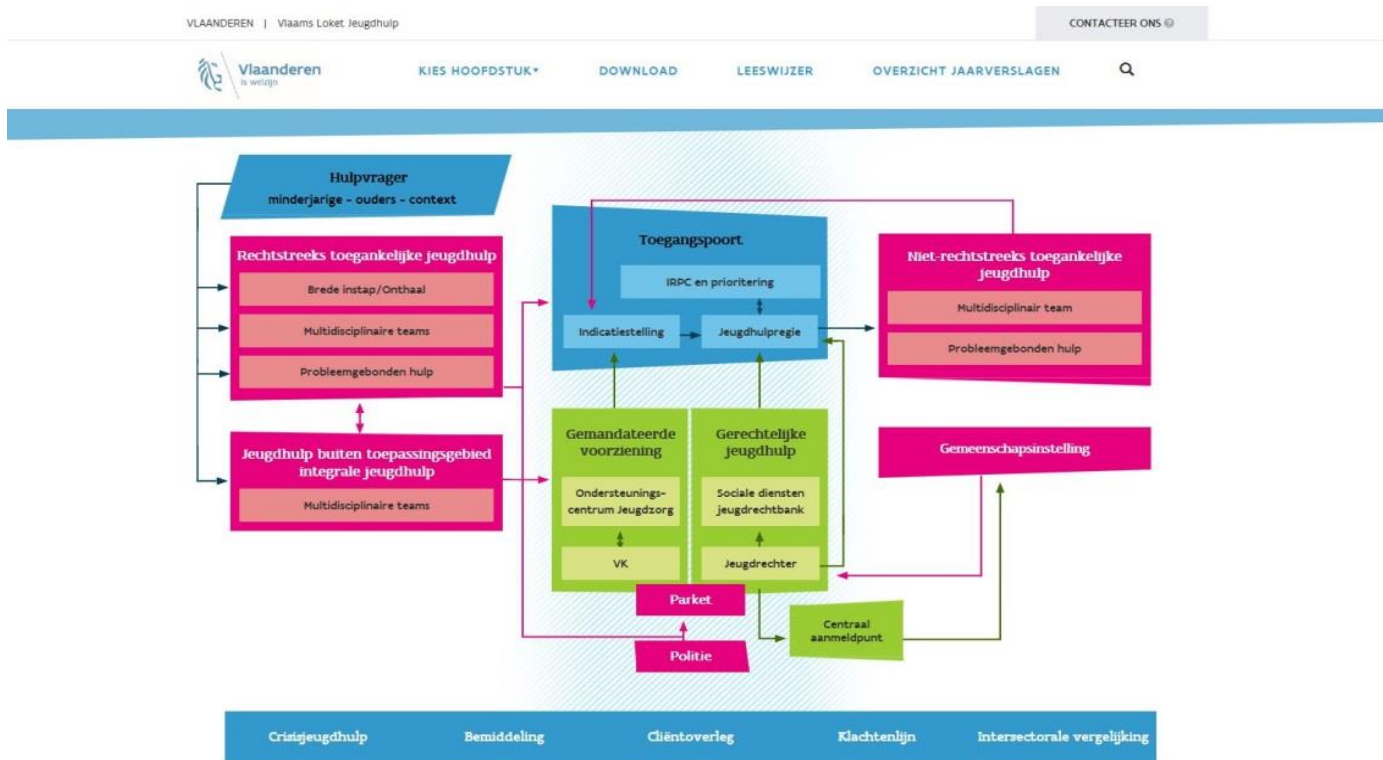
VLAANDEREN | Vlaams Loket Jeugdhulp

CONTACTEER ONS

Vlaanderen is welzijn

KIES HOOFDSTUK

DOWNLOAD

LEESWIJZER

OVERZICHT JAARVERSLAGEN

Hulpvrager
minderjarige - ouders - context

Rechtstreeks toegankelijke jeugdhulp

Brede instap/Onthaal

Multidisciplinaire teams

Probleemgebonden hulp

Jeugdhulp buiten toepassingsgebied integrale jeugdhulp

Multidisciplinaire teams

Toegangspoort

IRPC en prioritering

Indicatiestelling

Jeugdhulpregie

Niet-rechtstreeks toegankelijke jeugdhulp

Multidisciplinair team

Probleemgebonden hulp

Gemandateerde voorziening

Ondersteunings-centrum Jeugdzorg

VK

Gerechtelijke jeugdhulp

Sociale diensten jeugdrechtbank

Jeugdrechter

Gemeenschapsinstelling

Parket

Centraal aanmeldpunt

Politie

Crisisjeugdhulp

Bemiddeling

Cliëntoverleg

Klachtenlijn

Intersectorale vergelijking